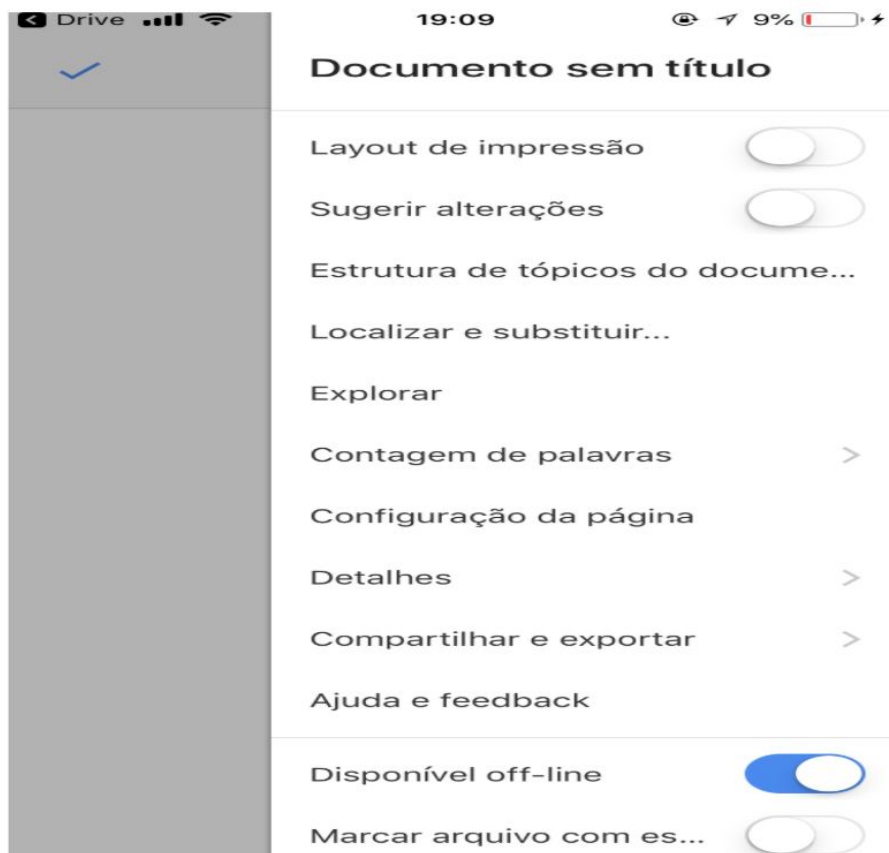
Drive 19:09 9%

Documento sem título

Layout de impressão

Sugerir alterações

Estrutura de tópicos do docume...

Localizar e substituir...

Explorar

Contagem de palavras >

Configuração da página

Detalhes >

Compartilhar e exportar >

Ajuda e feedback

Disponível off-line

Marcar arquivo com es...